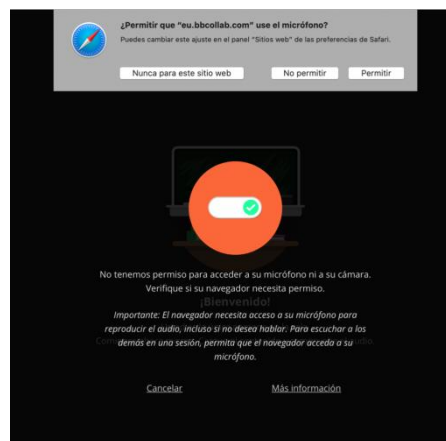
¿Permitir que "eu.bbcollab.com" use el micrófono?

Puedes cambiar este ajuste en el panel "Sitios web" de las preferencias de Safari.

Nunca para este sitio web

No permitir

Permitir

No tenemos permiso para acceder a su micrófono ni a su cámara. Verifique si su navegador necesita permiso.

¡Bienvenido!

Importante: El navegador necesita acceso a su micrófono para reproducir el audio, incluso si no desea hablar. Para escuchar a los demás en una sesión, permita que el navegador acceda a su micrófono.

Cancelar

Más información